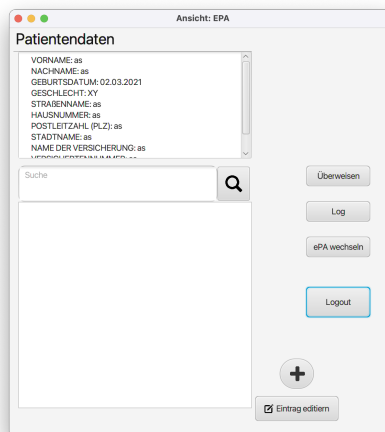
Ansicht: EPA

Patientendaten

VORNAME: as
NACHNAME: as
GEBURTSDATUM: 02.03.2021
GESCHLECHT: XY
STRAßENNAME: as
HAUSNUMMER: as
POSTLEITZAHL (PLZ): as
STADTNAME: as
NAME DER VERSICHERUNG: as
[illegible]

Suche

Überweisen

Log

ePA wechseln

Logout

+

Eintrag editirn